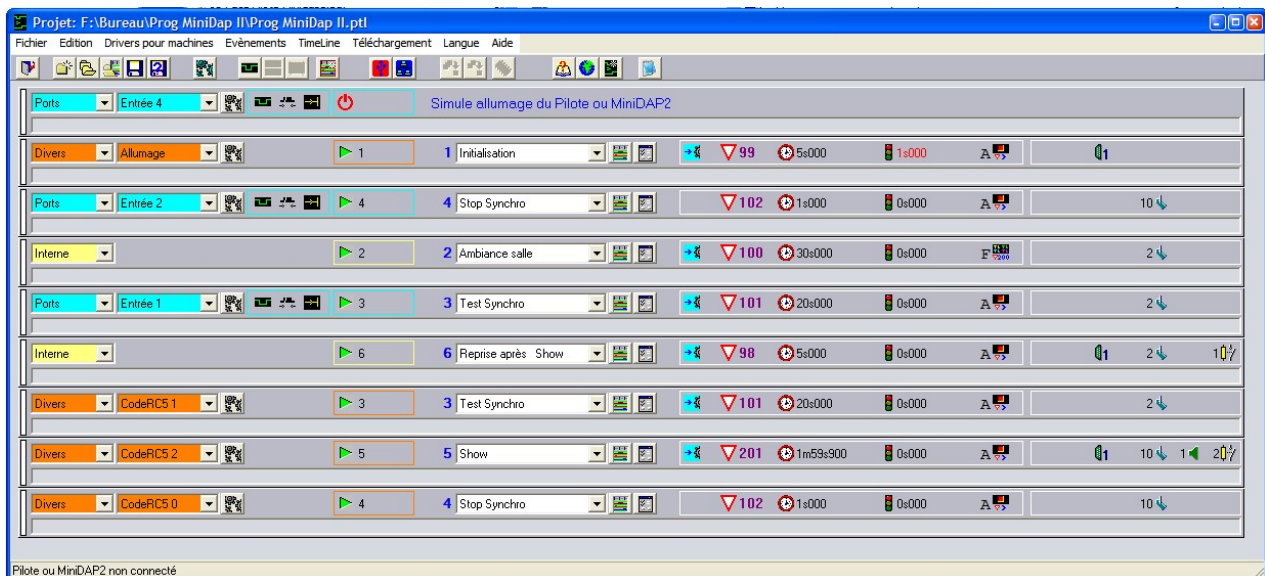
Projet: F:\Bureau\Prog MiniDap II\Prog MiniDap II.ptl

Fichier Edition Drivers pour machines Evènements TimeLine Téléchargement Langue Aide

Ports | Entrée 4 | Simule allumage du Pilote ou MiniDAP2

Divers | Allumage | 1 | 1 Initialisation | 99 | 5s000 | 1s000 | A | 1

Ports | Entrée 2 | 4 | 4 Stop Synchro | 102 | 1s000 | 0s000 | A | 10

Interne | 2 | 2 Ambiance salle | 100 | 30s000 | 0s000 | F 200 | 2

Ports | Entrée 1 | 3 | 3 Test Synchro | 101 | 20s000 | 0s000 | A | 2

Interne | 6 | 6 Reprise après Show | 98 | 5s000 | 0s000 | A | 1 | 2 | 1

Divers | CodeRC5 1 | 3 | 3 Test Synchro | 101 | 20s000 | 0s000 | A | 2

Divers | CodeRC5 2 | 5 | 5 Show | 201 | 1m59s900 | 0s000 | A | 1 | 10 | 1 | 2

Divers | CodeRC5 0 | 4 | 4 Stop Synchro | 102 | 1s000 | 0s000 | A | 10

Pilote ou MiniDAP2 non connecté